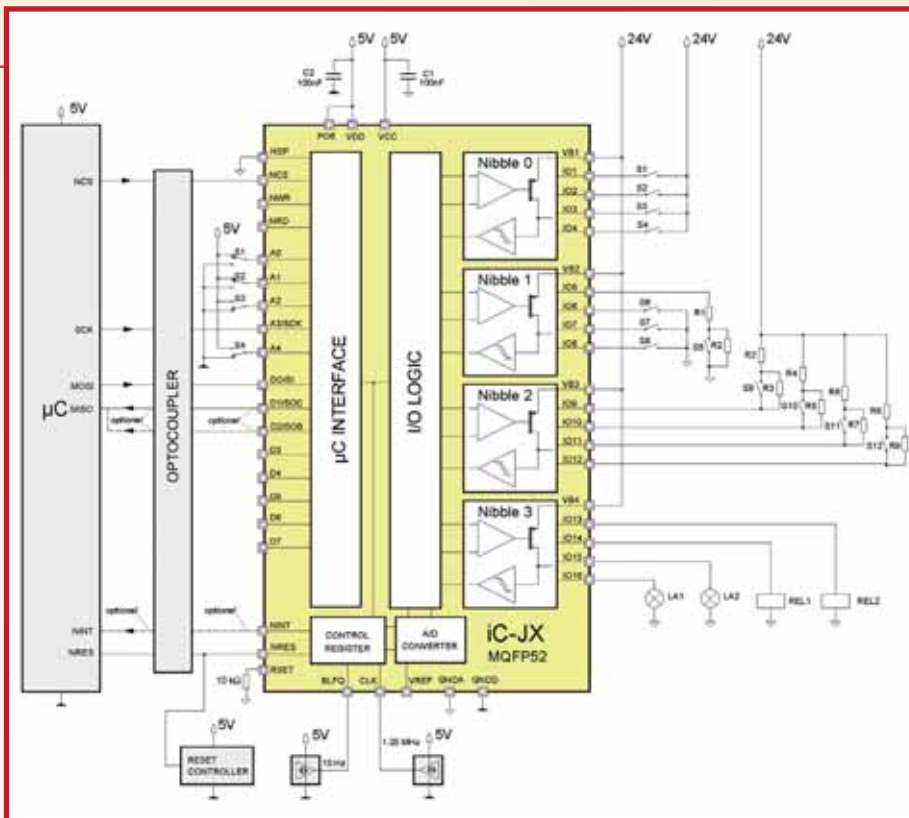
5V 5V 24V 24V 24V

C2 100nF C1 100nF

POR VDD VCC

5V

μC

NCS SCK MOSI MISO NINT NRES

optional

OPTOCOUPLER

optional

NSP NCS NWR NRD

5V S1 S2 S3 S4

A0 A1 A2 A3/SCK A4 D0/SI D1/SOC D2/SOB D3 D4 D5 D6 D7 NINT NRES RSET

optional

μC INTERFACE

I/O LOGIC

Nibble 0

Nibble 1

Nibble 2

Nibble 3

VB1 IO1 IO2 IO3 IO4 VB2 IO5 IO6 IO7 IO8 VB3 IO9 IO10 IO11 IO12 VB4 IO13 IO14 IO15 IO16

S1 S2 S3 S4 S6 S7 S8 R1 S5 R2

R2 R3 R4 R5 R6 R7 R8 R9 S9 S10 S11 S12

LA1 LA2 REL1 REL2

CONTROL REGISTER

A/D CONVERTER

iC-JX
MQFP52

10 kΩ

BLFQ CLK VREF GNDA GNDD

5V 5V

RESET CONTROLLER

10 Hz

1.25 MHz